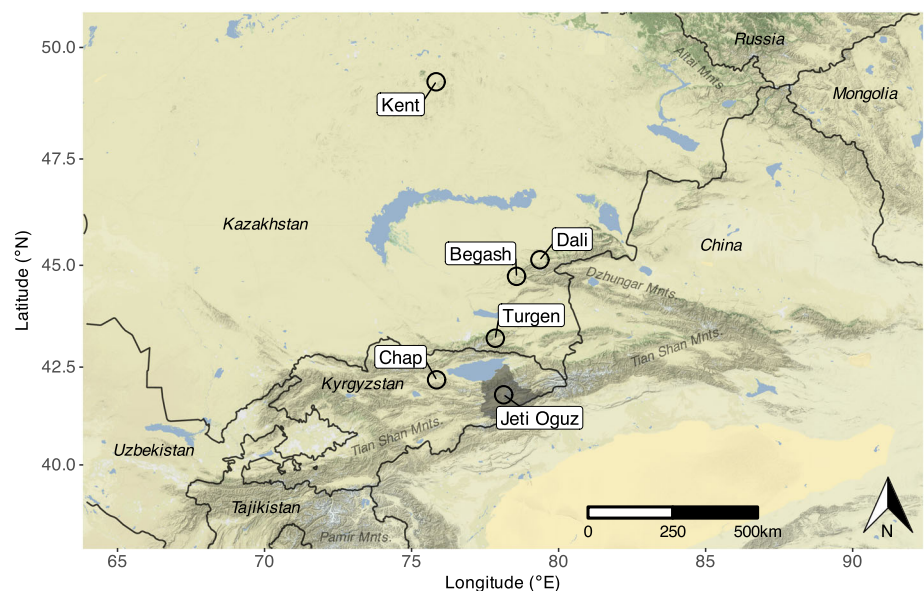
Russia
Altai Mnts.
Mongolia
Kent
Kazakhstan
Dali
Begash
China
Dzhungar Mnts.
Turgen
Tian Shan Mnts.
Chap
Kyrgyzstan
Jeti Oguz
Tian Shan Mnts.
Uzbekistan
Tajikistan
Pamir Mnts.
0
250
500km
N
50.0
47.5
45.0
42.5
40.0
Latitude (°N)
65
70
75
80
85
90
Longitude (°E)